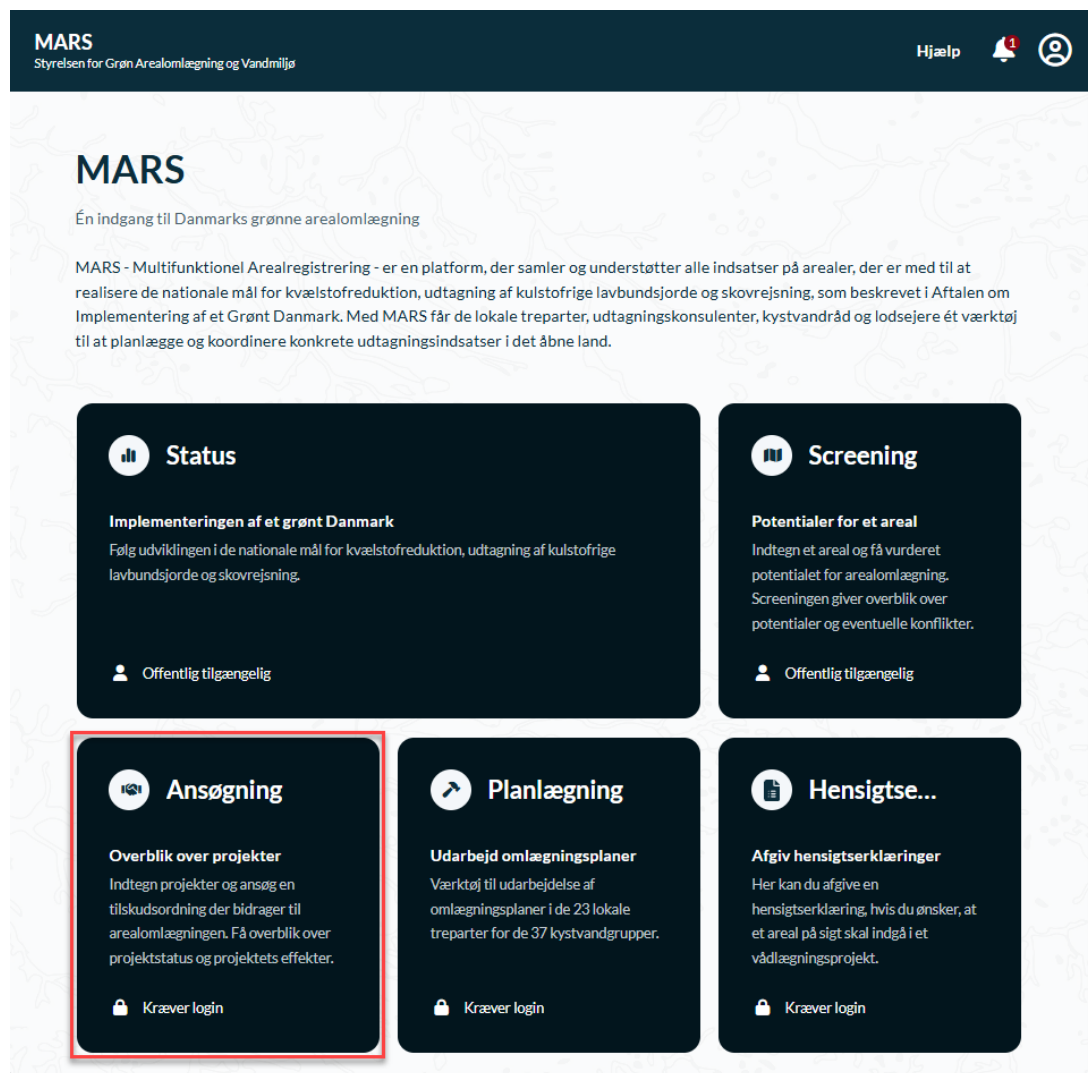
MARS
Styrelsen for Grøn Arealomlægning og Vandmiljø

Hjælp 1

MARS

Én indgang til Danmarks grønne arealomlægning

MARS - Multifunktionel Arealregistrering - er en platform, der samler og understøtter alle indsatser på arealer, der er med til at realisere de nationale mål for kvælstofreduktion, udtagning af kulstofrige lavbundsjorde og skovrejsning, som beskrevet i Aftalen om Implementering af et Grønt Danmark. Med MARS får de lokale treparter, udtagningskonsulenter, kystvandråd og lodsejere ét værktøj til at planlægge og koordinere konkrete udtagningsindsatser i det åbne land.

Status

Implementeringen af et grønt Danmark
Følg udviklingen i de nationale mål for kvælstofreduktion, udtagning af kulstofrige lavbundsjorde og skovrejsning.

Offentlig tilgængelig

Screening

Potentialer for et areal
Indtegn et areal og få vurderet potentialet for arealomlægning. Screeningen giver overblik over potentialer og eventuelle konflikter.

Offentlig tilgængelig

Ansøgning

Overblik over projekter
Indtegn projekter og ansøg en tilskudsordning der bidrager til arealomlægningen. Få overblik over projektstatus og projektets effekter.

Kræver login

Planlægning

Udarbejd omlægningsplaner
Værktøj til udarbejdelse af omlægningsplaner i de 23 lokale treparter for de 37 kystvandgrupper.

Kræver login

Hensigtse...

Afgiv hensigtserklæringer
Her kan du afgive en hensigtserklæring, hvis du ønsker, at et areal på sigt skal indgå i et vådlægningsprojekt.

Kræver login